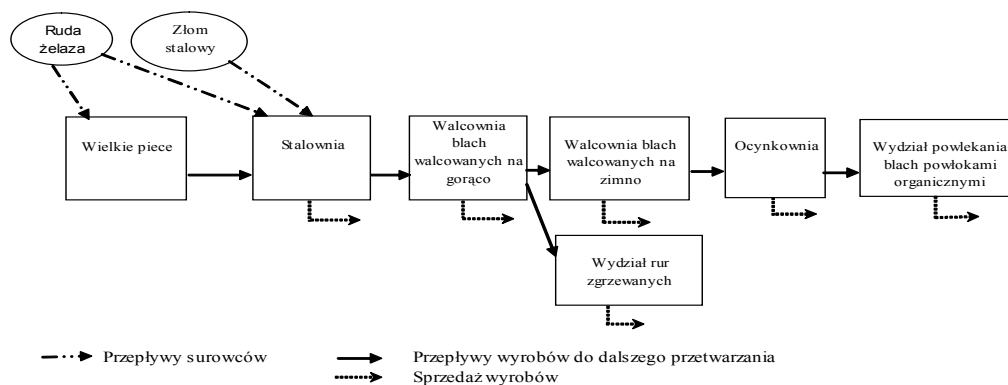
Ruda żelaza

Złom stalowy

Wielkie piece

Stalownia

Walcownia blach walcowanych na gorąco

Walcownia blach walcowanych na zimno

Ocynkownia

Wydział powlekania blach powłokami organicznymi

Wydział rur zgrzewanych

Przepływy surowców

Przepływy wyrobów do dalszego przetwarzania

Sprzedaż wyrobów